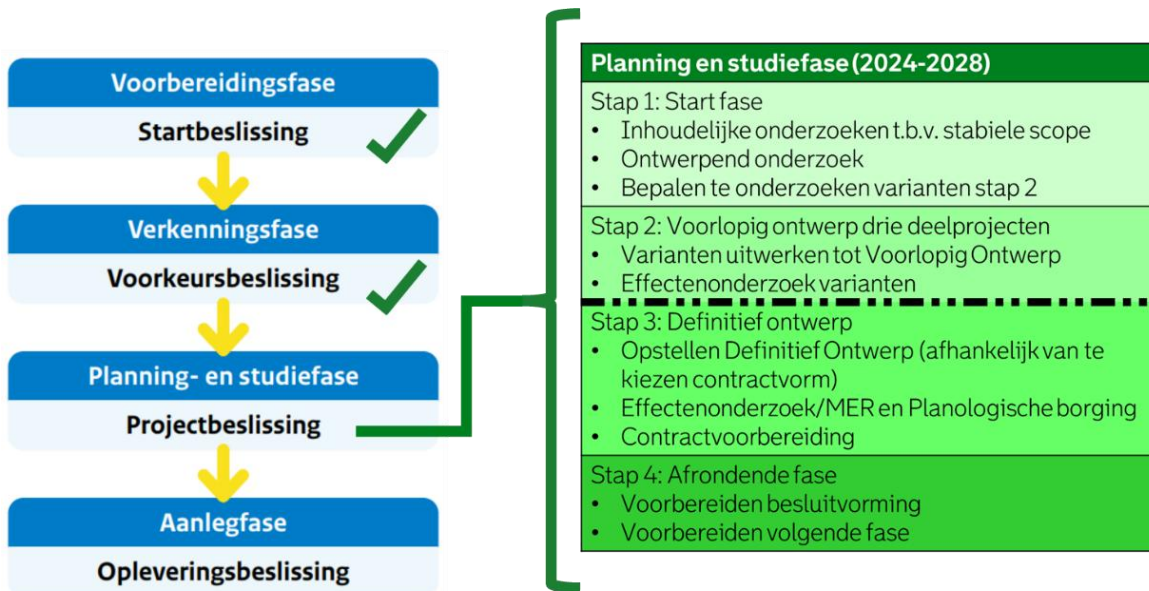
Voorbereidingsfase
Startbeslissing

Verkenningsfase
Voorkeursbeslissing

Planning- en studiefase
Projectbeslissing

Aanlegfase
Opleveringsbeslissing

Planning en studiefase (2024-2028)

Stap 1: Start fase
• Inhoudelijke onderzoeken t.b.v. stabiele scope
• Ontwerpend onderzoek
• Bepalen te onderzoeken varianten stap 2

Stap 2: Voorlopig ontwerp drie deelprojecten
• Varianten uitwerken tot Voorlopig Ontwerp
• Effectenonderzoek varianten

Stap 3: Definitief ontwerp
• Opstellen Definitief Ontwerp (afhankelijk van te kiezen contractvorm)
• Effectenonderzoek/MER en Planologische borging
• Contractvoorbereiding

Stap 4: Afrondende fase
• Voorbereiden besluitvorming
• Voorbereiden volgende fase